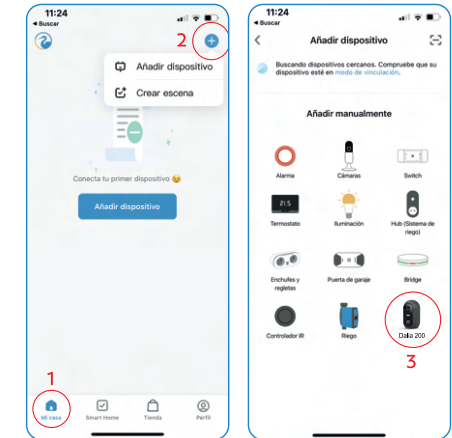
11:24
◄ Buscar

2

Añadir dispositivo
Crear escena

Conecta tu primer dispositivo 😔

Añadir dispositivo

1

Mi casa
Smart Home
Tienda
Perfil

11:24
◄ Buscar

Añadir dispositivo

Buscando dispositivos cercanos. Compruebe que su dispositivo esté en modo de vinculación.

Añadir manualmente

Alarma
Cámaras
Switch
21.5
Termostato
Iluminación
Hub (Sistema de riego)
Enchufes y regletas
Puerta de garaje
Bridge
Controlador IR
Riego
Dala 200

3